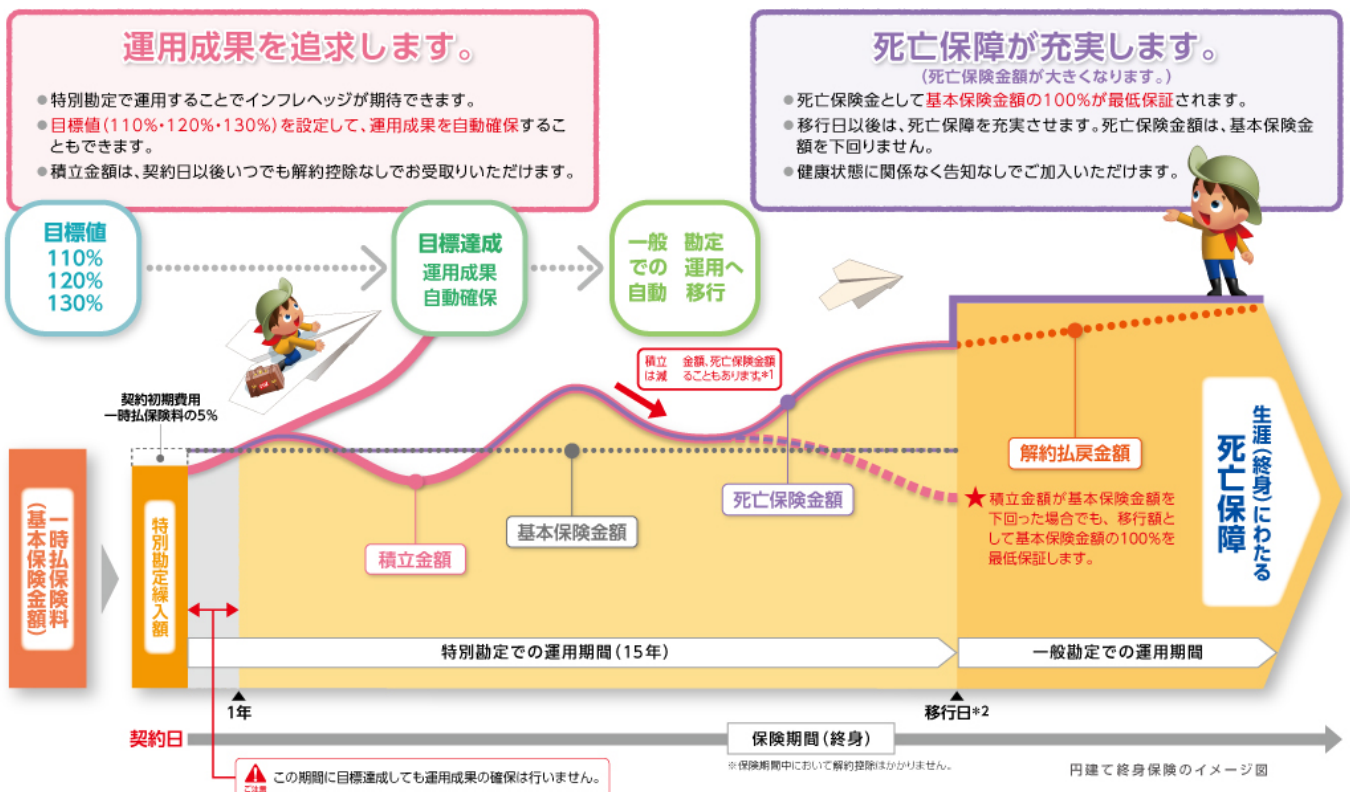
運用成果を追求します。

● 特別勘定で運用することでインフレヘッジが期待できます。
● 目標値(110%・120%・130%)を設定して、運用成果を自動確保することもできます。
● 積立金額は、契約日以後いつでも解約控除なしでお受取りいただけます。

死亡保障が充実します。
(死亡保険金額が大きくなります。)
● 死亡保険金として基本保険金額の100%が最低保証されます。
● 移行日以後は、死亡保障を充実させます。死亡保険金額は、基本保険金額を下回りません。
● 健康状態に関係なく告知なしでご加入いただけます。

目標値
110%
120%
130%

目標達成
運用成果
自動確保

一般勘定での運用へ自動移行

積立 金額、死亡保険金額は減 ることもあります。*1

契約初期費用
一時払保険料の5%

一時払保険料(基本保険金額)

特別勘定繰入額

積立金額

基本保険金額

死亡保険金額

解約払戻金額

★ 積立金額が基本保険金額を下回った場合でも、移行額として基本保険金額の100%を最低保証します。

生涯(終身)にわたる死亡保障

特別勘定での運用期間(15年)

一般勘定での運用期間

1年

移行日*2

契約日

保険期間(終身)

※保険期間中において解約控除はかかりません。

円建て終身保険のイメージ図

ご注意 この期間に目標達成しても運用成果の確保は行いません。